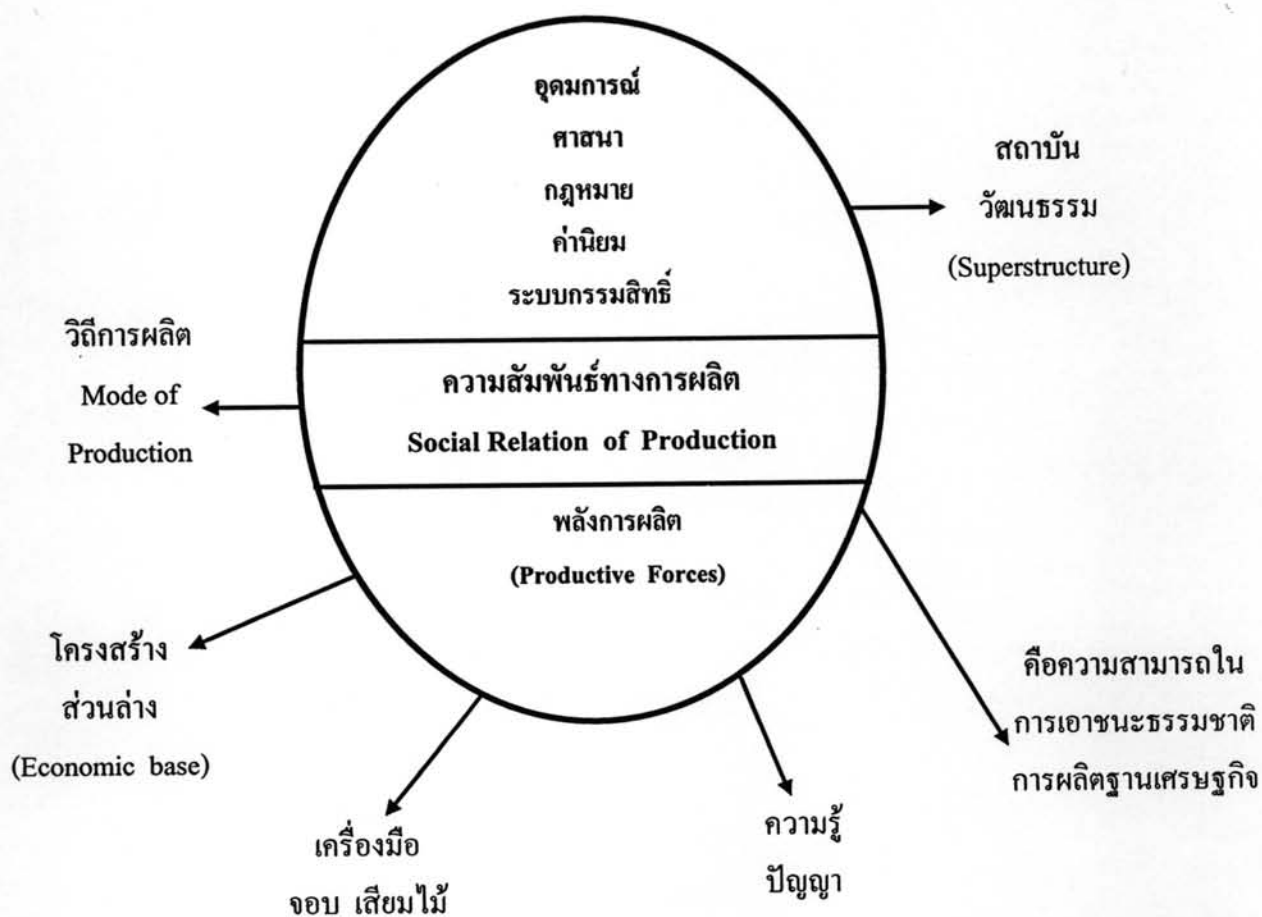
อุดมการณ์
ศาสนา
กฎหมาย
ค่านิยม
ระบบกรรมสิทธิ์

สถาบัน
วัฒนธรรม
(Superstructure)

วิถีการผลิต
Mode of
Production

ความสัมพันธ์ทางการผลิต
Social Relation of Production

พลังการผลิต
(Productive Forces)

โครงสร้าง
ส่วนล่าง
(Economic base)

คือความสามารถใน
การเอาชนะธรรมชาติ
การผลิตฐานเศรษฐกิจ

เครื่องมือ
จอบ เสียมไม้

ความรู้
ปัญญา